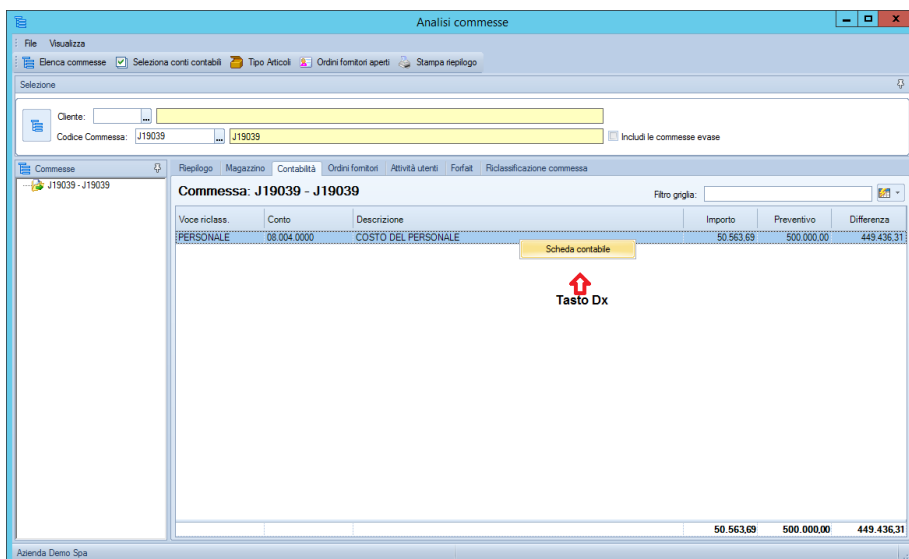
Analisi commesse

File Visualizza

Elenca commesse Seleziona conti contabili Tipo Articoli Ordini fornitori aperti Stampa riepilogo

Selezione

Cliente: ...

Codice Commessa: J19039 ... J19039 Includi le commesse evase

Commesse

J19039 - J19039

Riepilogo Magazzino Contabilità Ordini fornitori Attività utenti Forfait Riclassificazione commessa

Commessa: J19039 - J19039

Filtro griglia:

| Voce riclass. | Conto | Descrizione | Importo | Preventivo | Differenza |
|---|---|---|---|---|---|
| PERSONALE | 08.004.0000 | COSTO DEL PERSONALE | 50.563,69 | 500.000,00 | 449.436,31 |
| | | | 50.563,69 | 500.000,00 | 449.436,31 |

Scheda contabile

Tasto Dx

Azienda Demo Spa